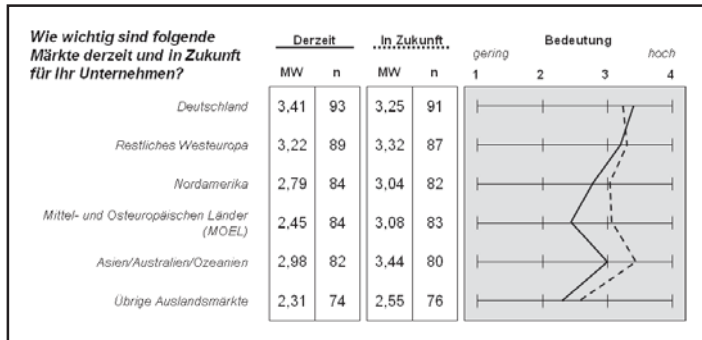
Wie wichtig sind folgende Märkte derzeit und in Zukunft für Ihr Unternehmen?

| | Derzeit MW | Derzeit n | In Zukunft MW | In Zukunft n |
|---|---|---|---|---|
| Deutschland | 3,41 | 93 | 3,25 | 91 |
| Restliches Westeuropa | 3,22 | 89 | 3,32 | 87 |
| Nordamerika | 2,79 | 84 | 3,04 | 82 |
| Mittel- und Osteuropäischen Länder (MOEL) | 2,45 | 84 | 3,08 | 83 |
| Asien/Australien/Ozeanien | 2,98 | 82 | 3,44 | 80 |
| Übrige Auslandsmärkte | 2,31 | 74 | 2,55 | 76 |

Bedeutung
gering hoch
1 2 3 4